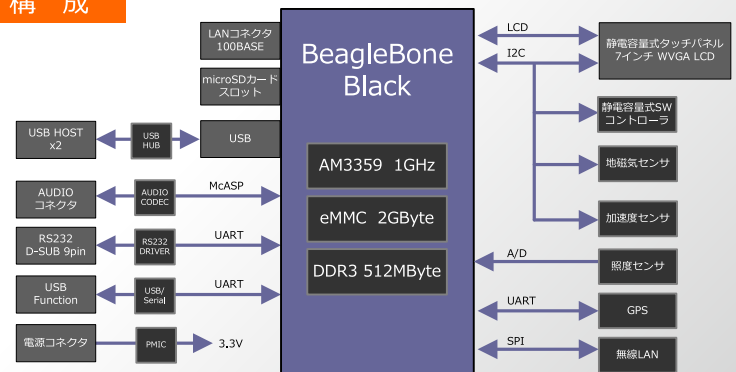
構 成

LANコネクタ 100BASE

microSDカード スロット

USB HOST x2

USB HUB

USB

AUDIO コネクタ

AUDIO CODEC

McASP

RS232 D-SUB 9pin

RS232 DRIVER

UART

USB Function

USB/ Serial

UART

電源コネクタ

PMIC

3.3V

BeagleBone Black

AM3359 1GHz

eMMC 2GByte

DDR3 512MByte

LCD

I2C

静電容量式タッチパネル 7インチ WVGA LCD

静電容量式SW コントローラ

地磁気センサ

加速度センサ

A/D

照度センサ

UART

GPS

SPI

無線LAN